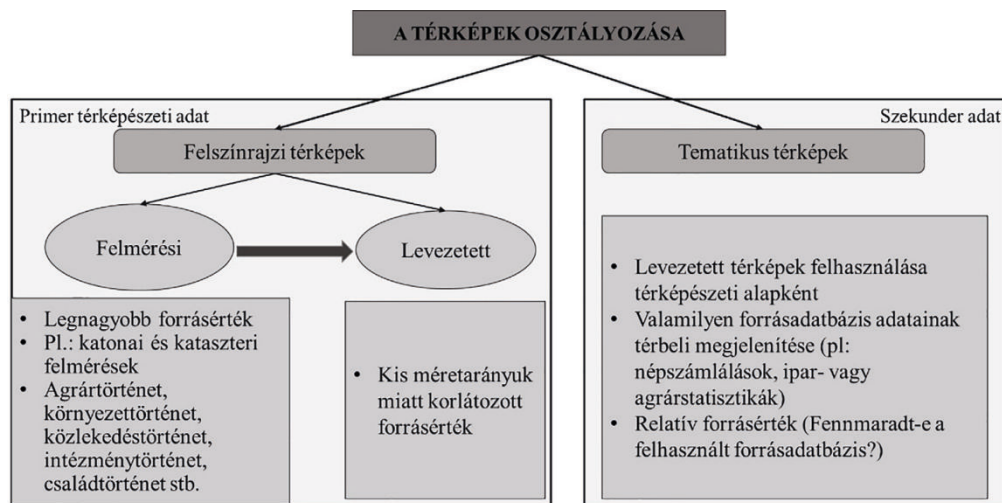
A TÉRKÉPEK OSZTÁLYOZÁSA

Primer térképészeti adat

Felszínrajzi térképek

Felmérési

Levezetett

- Legnagyobb forrásérték
- Pl.: katonai és kataszteri felmérések
- Agrártörténet, környezettörténet, közlekedéstörténet, intézménytörténet, családtörténet stb.

- Kis méretarányuk miatt korlátozott forrásérték

Szekunder adat

Tematikus térképek

- Levezetett térképek felhasználása térképészeti alapként
- Valamilyen forrásadatbázis adatainak térbeli megjelenítése (pl: népszámlálások, ipar- vagy agrárstatisztikák)
- Relatív forrásérték (Fennmaradt-e a felhasznált forrásadatbázis?)